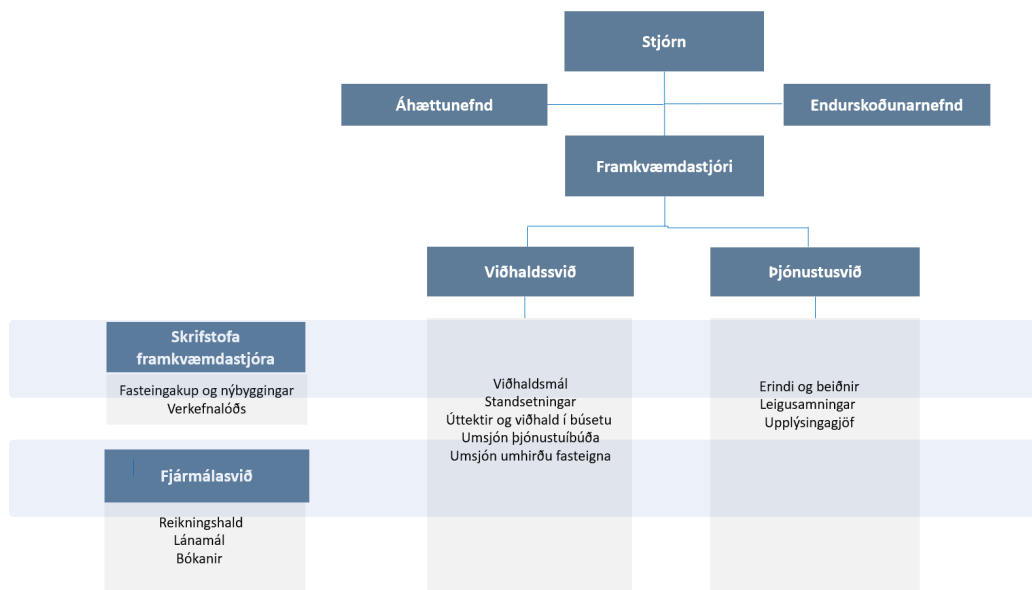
Stjórn

Áhættunefnd

Endurskoðunarnefnd

Framkvæmdastjóri

Viðhaldssvið

Þjónustusvið

Skrifstofa framkvæmdastjóra

Fasteingakup og nýbyggingar
Verkefnalóðs

Viðhaldsmál
Standsetningar
Úttektir og viðhald í búsetu
Umsjón þjónustuíbúða
Umsjón umhirðu fasteigna

Erindi og beiðnir
Leigusamningar
Upplýsingagjöf

Fjármálasvið

Reikningshald
Lánamál
Bókanir